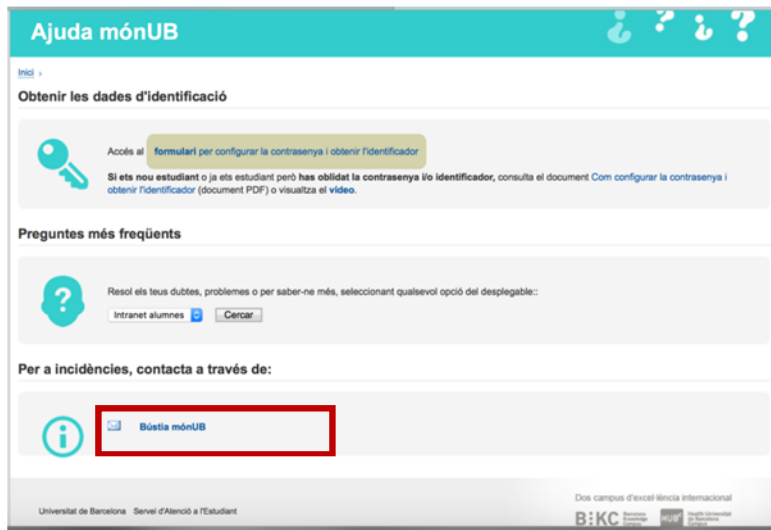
Ajuda mónUB

Inici ›

Obtenir les dades d'identificació

Accés al formulari per configurar la contrasenya i obtenir l'identificador

Si ets nou estudiant o ja ets estudiant però has oblidat la contrasenya i/o identificador, consulta el document Com configurar la contrasenya i obtenir l'identificador (document PDF) o visualitza el vídeo.

Preguntes més freqüents

Resol els teus dubtes, problemes o per saber-ne més, seleccionant qualsevol opció del desplegable::

Intranet alumnes Cercar

Per a incidències, contacta a través de:

Bústia mónUB

Universitat de Barcelona Servei d'Atenció a l'Estudiant

Dos campus d'excel·lència internacional

B·KC Barcelona Knowledge Campus HUBc Health Universitat de Barcelona Campus